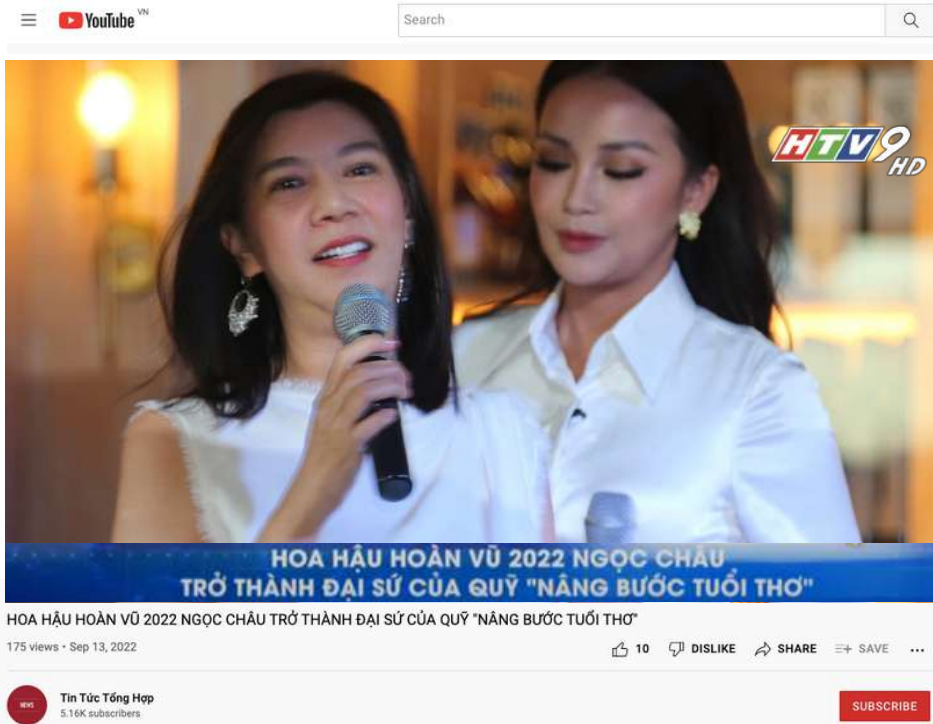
YouTube VN

Search

HTV9 HD

HOA HẬU HOÀN VŨ 2022 NGỌC CHÂU
TRỞ THÀNH ĐẠI SỨ CỦA QUỸ "NÂNG BƯỚC TUỔI THƠ"

HOA HẬU HOÀN VŨ 2022 NGỌC CHÂU TRỞ THÀNH ĐẠI SỨ CỦA QUỸ "NÂNG BƯỚC TUỔI THƠ"

175 views • Sep 13, 2022

10 DISLIKE SHARE SAVE ...

NEWS

Tin Tức Tổng Hợp
5.16K subscribers

SUBSCRIBE